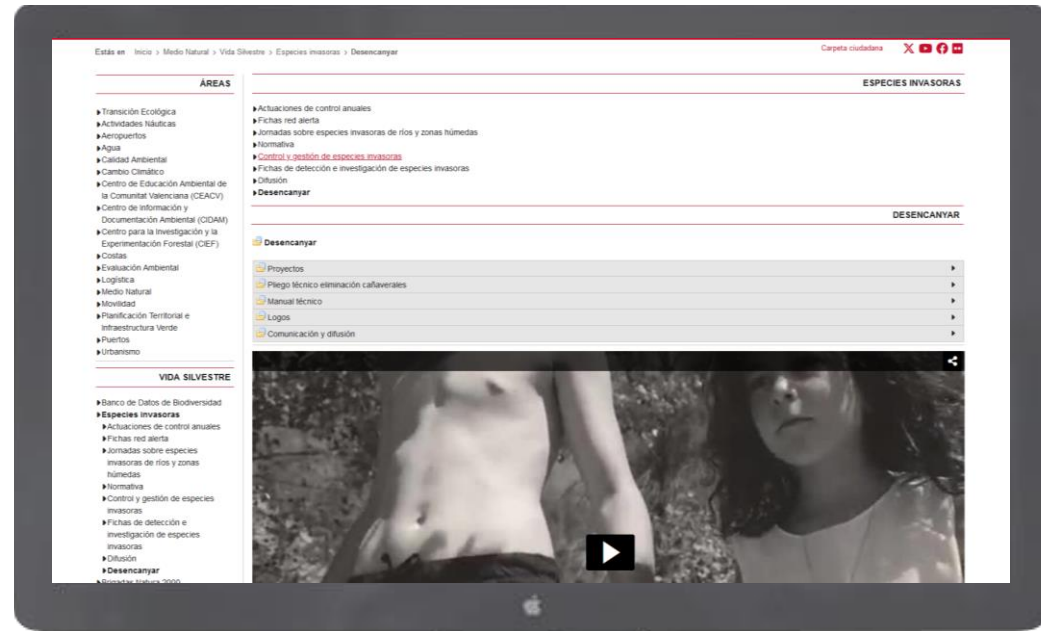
Estás en Inicio > Medio Natural > Vida Silvestre > Especies invasoras > Desencanyar

Carpeta ciudadana

ÁREAS

▸Transición Ecológica
▸Actividades Náuticas
▸Aeropuertos
▸Agua
▸Calidad Ambiental
▸Cambio Climático
▸Centro de Educación Ambiental de la Comunitat Valenciana (CEACV)
▸Centro de Información y Documentación Ambiental (CIDAM)
▸Centro para la Investigación y la Experimentación Forestal (CIEF)
▸Costas
▸Evaluación Ambiental
▸Logística
▸Medio Natural
▸Movilidad
▸Planificación Territorial e Infraestructura Verde
▸Puertos
▸Urbanismo

VIDA SILVESTRE

▸Banco de Datos de Biodiversidad
▸Especies invasoras
▸Actuaciones de control anuales
▸Fichas red alerta
▸Jornadas sobre especies invasoras de ríos y zonas húmedas
▸Normativa
▸Control y gestión de especies invasoras
▸Fichas de detección e investigación de especies invasoras
▸Difusión
▸Desencanyar
▸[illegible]

ESPECIES INVASORAS

▸Actuaciones de control anuales
▸Fichas red alerta
▸Jornadas sobre especies invasoras de ríos y zonas húmedas
▸Normativa
▸Control y gestión de especies invasoras
▸Fichas de detección e investigación de especies invasoras
▸Difusión
▸Desencanyar

DESENCANYAR

Desencanyar

Proyectos
Pliego técnico eliminación cañaverales
Manual técnico
Logos
Comunicación y difusión